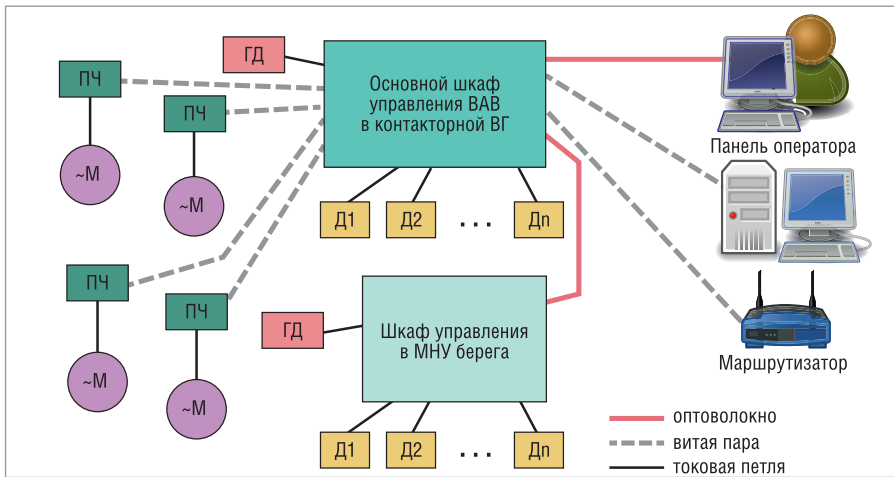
ГД

ПЧ

ПЧ

~М

~М

Основной шкаф управления ВАВ в контакторной ВГ

Д1

Д2

...

Дn

Панель оператора

ПЧ

ПЧ

~М

~М

ГД

Шкаф управления в МНУ берега

Д1

Д2

...

Дn

Маршрутизатор

оптоволокно

витая пара

токовая петля